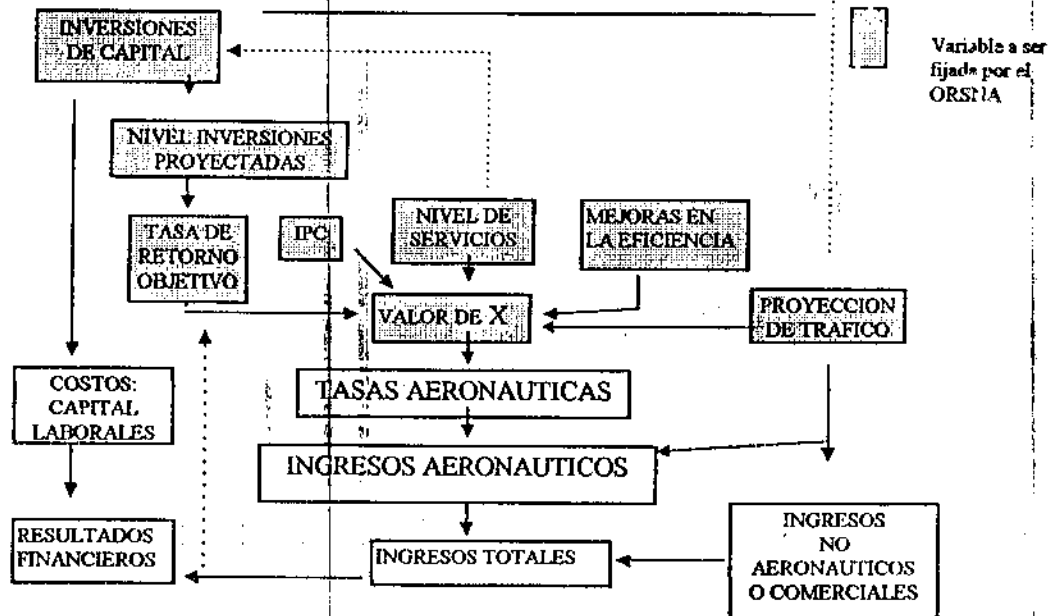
INVERSIONES DE CAPITAL

Variable a ser fijada por el ORSNA

NIVEL INVERSIONES PROYECTADAS

TASA DE RETORNO OBJETIVO

IPC

NIVEL DE SERVICIOS

MEJORAS EN LA EFICIENCIA

VALOR DE X

PROYECCION DE TRAFICO

COSTOS: CAPITAL LABORALES

TASAS AERONAUTICAS

INGRESOS AERONAUTICOS

RESULTADOS FINANCIEROS

INGRESOS TOTALES

INGRESOS NO AERONAUTICOS O COMERCIALES